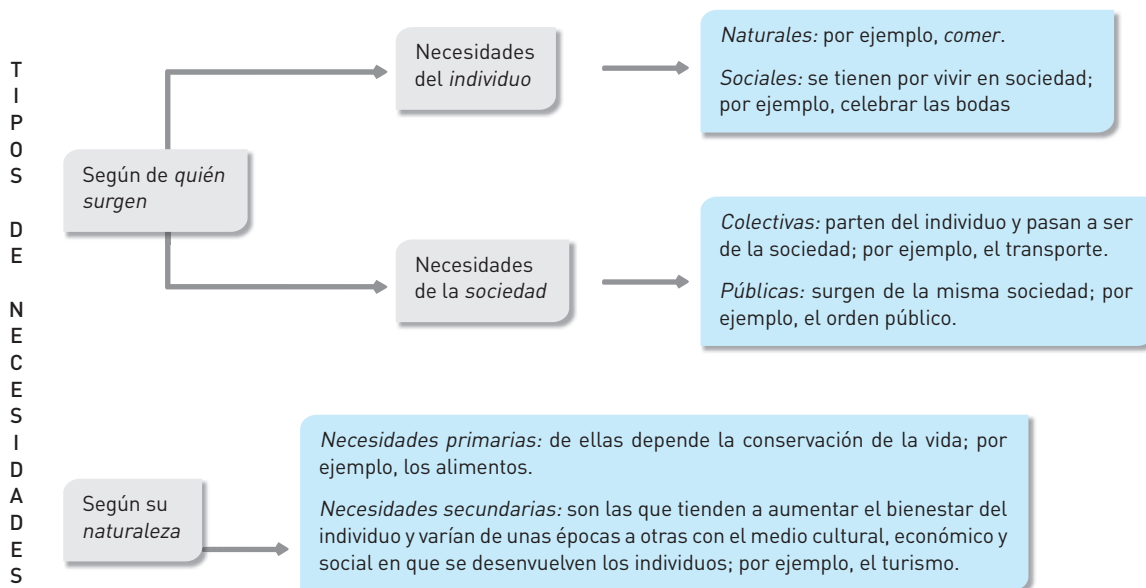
TIPOS DE NECESIDADES

Según de *quién surgen*

Necesidades del *individuo*

*Naturales:* por ejemplo, *comer*.

*Sociales:* se tienen por vivir en sociedad; por ejemplo, celebrar las bodas

Necesidades de la *sociedad*

*Colectivas:* parten del individuo y pasan a ser de la sociedad; por ejemplo, el transporte.

*Públicas:* surgen de la misma sociedad; por ejemplo, el orden público.

Según su *naturaleza*

*Necesidades primarias:* de ellas depende la conservación de la vida; por ejemplo, los alimentos.

*Necesidades secundarias:* son las que tienden a aumentar el bienestar del individuo y varían de unas épocas a otras con el medio cultural, económico y social en que se desenvuelven los individuos; por ejemplo, el turismo.